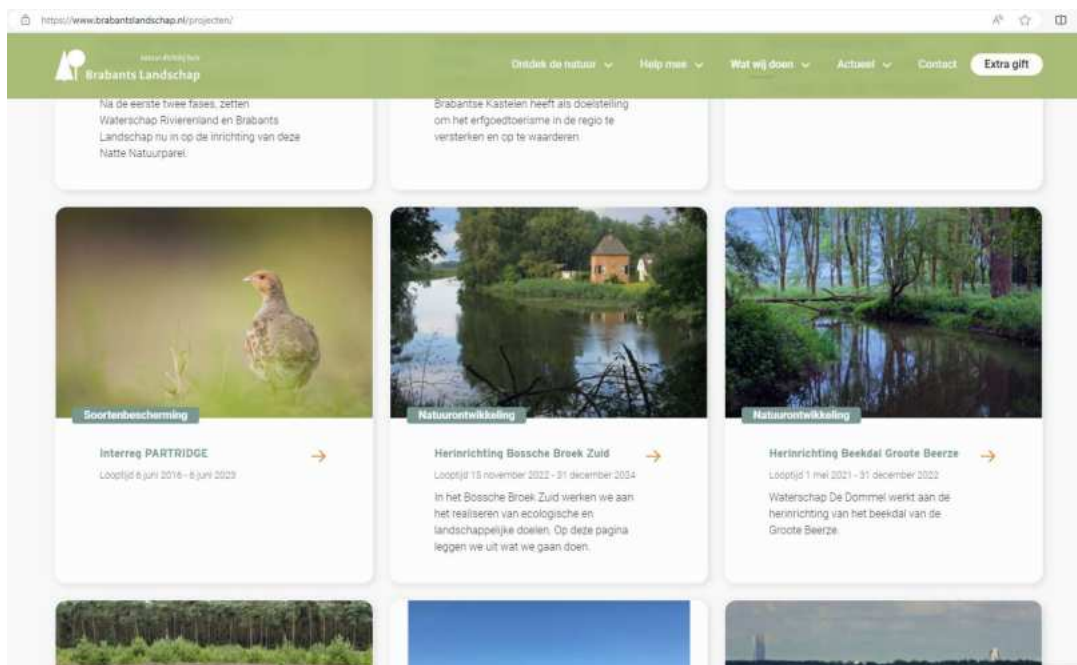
https://www.brabantslandschap.nl/projecten/

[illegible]
Brabants Landschap

Ontdek de natuur ⌄ Help mee ⌄ Wat wij doen ⌄ Actueel ⌄ Contact Extra gift

Na de eerste twee fases, zetten Waterschap Rivierenland en Brabants Landschap nu in op de inrichting van deze Natte Natuurparel.

Brabantse Kastelen heeft als doelstelling om het erfgoedtoerisme in de regio te versterken en op te waarderen.

Soortenbescherming

Interreg PARTRIDGE →

Looptijd 6 juni 2016 - 6 juni 2023

Natuurontwikkeling

Herinrichting Bossche Broek Zuid →

Looptijd 15 november 2022 - 31 december 2024

In het Bossche Broek Zuid werken we aan het realiseren van ecologische en landschappelijke doelen. Op deze pagina leggen we uit wat we gaan doen.

Natuurontwikkeling

Herinrichting Beekdal Groote Beerze →

Looptijd 1 mei 2021 - 31 december 2022

Waterschap De Dommel werkt aan de herinrichting van het beekdal van de Groote Beerze.